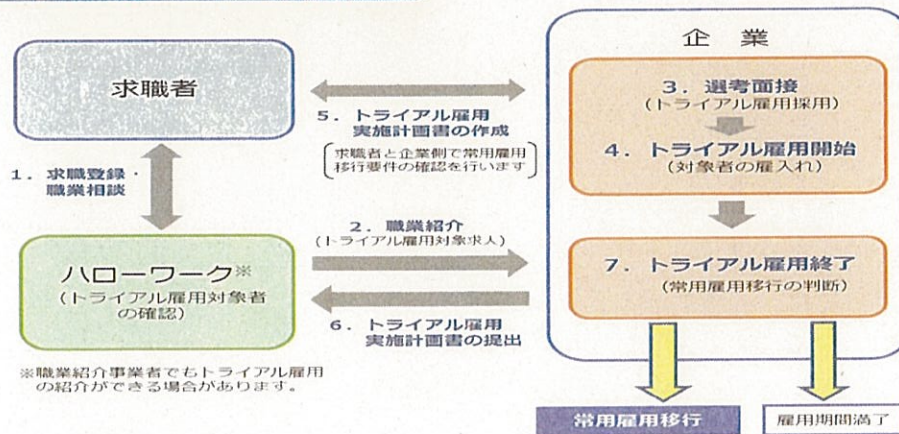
求職者

1．求職登録・職業相談

ハローワーク※
（トライアル雇用対象者の確認）

※職業紹介事業者でもトライアル雇用の紹介ができる場合があります。

5．トライアル雇用実施計画書の作成

求職者と企業側で常用雇用移行要件の確認を行います

2．職業紹介
（トライアル雇用対象求人）

6．トライアル雇用実施計画書の提出

企業

3．選考面接
（トライアル雇用採用）

4．トライアル雇用開始
（対象者の雇入れ）

7．トライアル雇用終了
（常用雇用移行の判断）

常用雇用移行

雇用期間満了